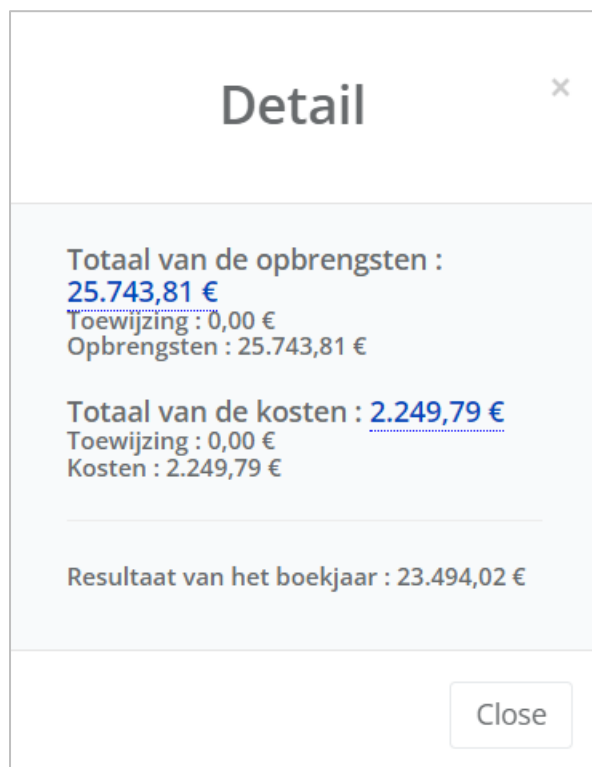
Detail

×

Totaal van de opbrengsten : 25.743,81 €
Toewijzing : 0,00 €
Opbrengsten : 25.743,81 €

Totaal van de kosten : 2.249,79 €
Toewijzing : 0,00 €
Kosten : 2.249,79 €

Resultaat van het boekjaar : 23.494,02 €

Close